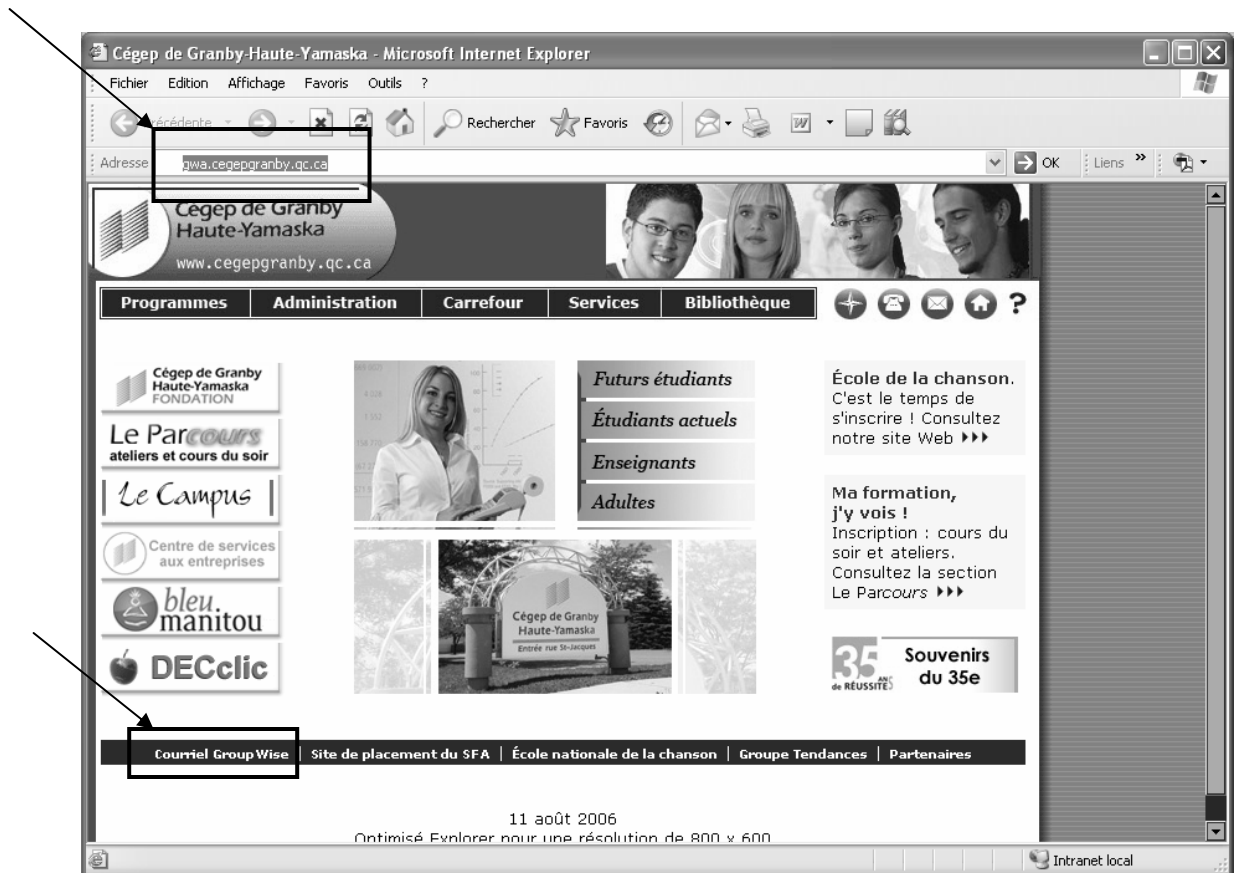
Cégep de Granby-Haute-Yamaska - Microsoft Internet Explorer

Fichier Edition Affichage Favoris Outils ?

Précédente Rechercher Favoris

Adresse gwa.cegepgranby.qc.ca OK Liens »

Cégep de Granby Haute-Yamaska
www.cegepgranby.qc.ca

Programmes | Administration | Carrefour | Services | Bibliothèque ?

Cégep de Granby Haute-Yamaska FONDATION

Le Parcours ateliers et cours du soir

Le Campus

Centre de services aux entreprises

bleu. manitou

DECclic

Futurs étudiants

Étudiants actuels

Enseignants

Adultes

Cégep de Granby Haute-Yamaska Entrée rue St-Jacques

École de la chanson. C'est le temps de s'inscrire ! Consultez notre site Web ▸▸▸

Ma formation, j'y vois ! Inscription : cours du soir et ateliers. Consultez la section Le Parcours ▸▸▸

35 ans de RÉUSSITE Souvenirs du 35e

Courriel GroupWise | Site de placement du SFA | École nationale de la chanson | Groupe Tendances | Partenaires

11 août 2006
Optimisé Explorer pour une résolution de 800 x 600

Intranet local